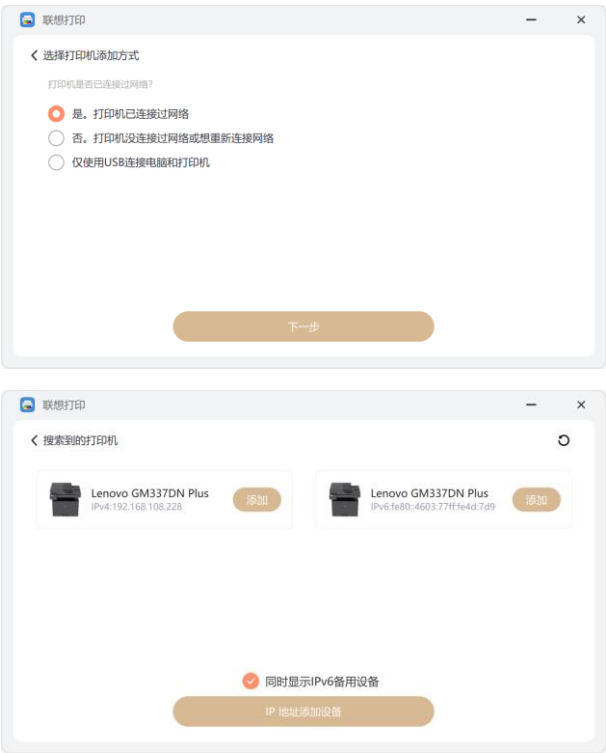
联想打印

选择打印机添加方式

打印机是否已连接过网络?

是，打印机已连接过网络

否，打印机没连接过网络或想重新连接网络

仅使用USB连接电脑和打印机

下一步

联想打印

搜索到的打印机

Lenovo GM337DN Plus
IPv4:192.168.108.228
添加

Lenovo GM337DN Plus
IPv6:fe80::4603:77ff:fe4d:7d9
添加

同时显示IPv6备用设备

IP 地址添加设备